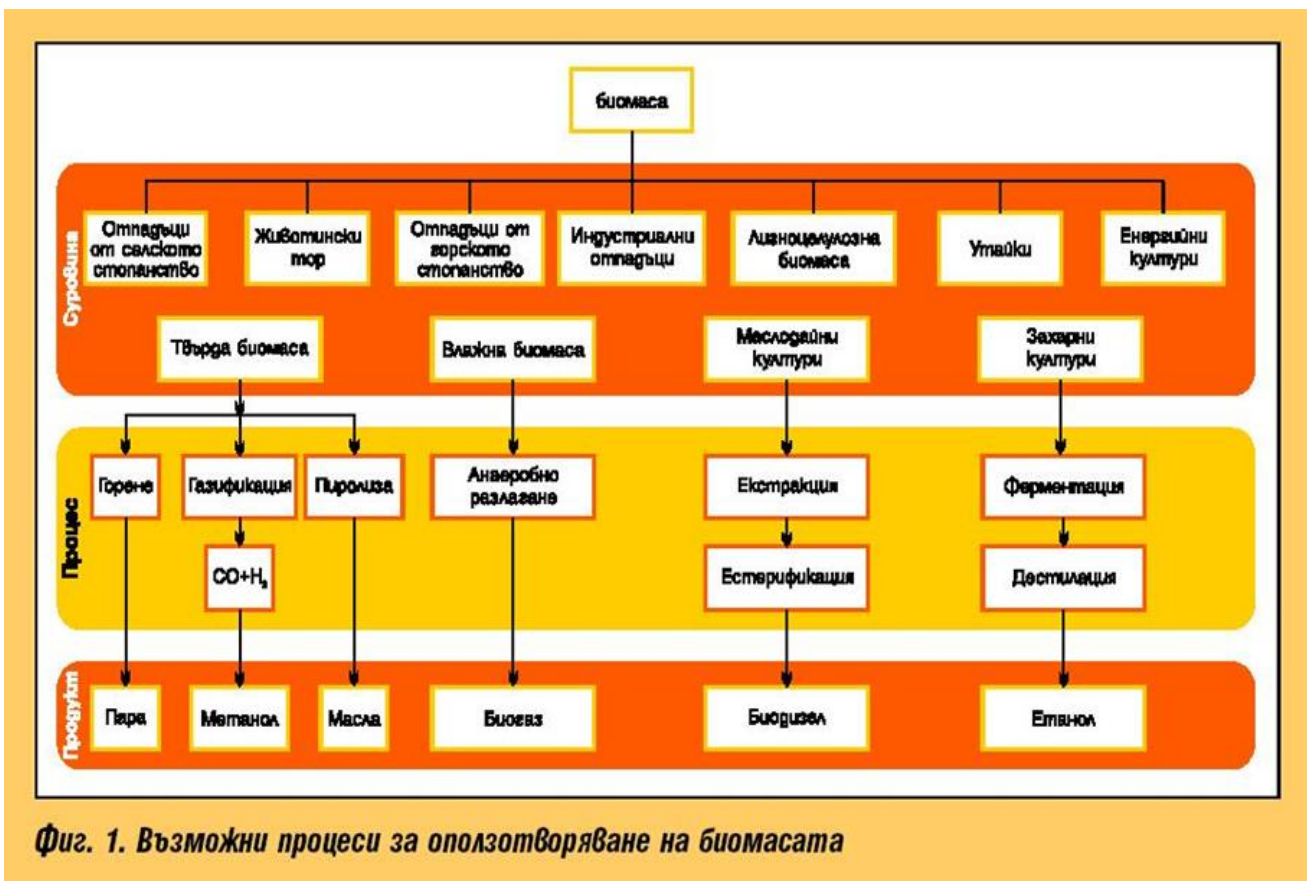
биомаса

Суровина

Отпадъци от селското стопанство

Животински тор

Отпадъци от горското стопанство

Индустриални отпадъци

Лигноцелулозна биомаса

Утайки

Енергийни култури

Твърда биомаса

Влажна биомаса

Маслодайни култури

Захарни култури

Процес

Горене

Газификация

Пиролиза

Анаеробно разлагане

Екстракция

Ферментация

$CO+H_2$

Естерификация

Дестилация

Продукт

Пара

Метанол

Масла

Биогаз

Биодизел

Етанол

Фиг. 1. Възможни процеси за оползотворяване на биомасата